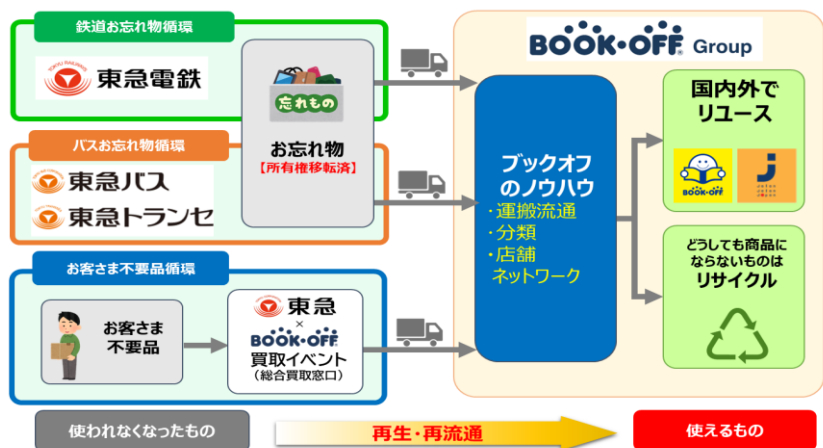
鉄道お忘れ物循環

東急電鉄

忘れもの

お忘れ物
【所有権移転済】

バスお忘れ物循環

東急バス

東急トランセ

お客さま不要品循環

お客さま
不要品

東急
×
BOOK・OFF
買取イベント
（総合買取窓口）

BOOK・OFF Group

ブックオフ
のノウハウ
・運搬流通
・分類
・店舗
ネットワーク

国内外で
リユース

BOOK・OFF

J

どうしても商品に
ならないものは
リサイクル

使われなくなったもの

再生・再流通

使えるもの